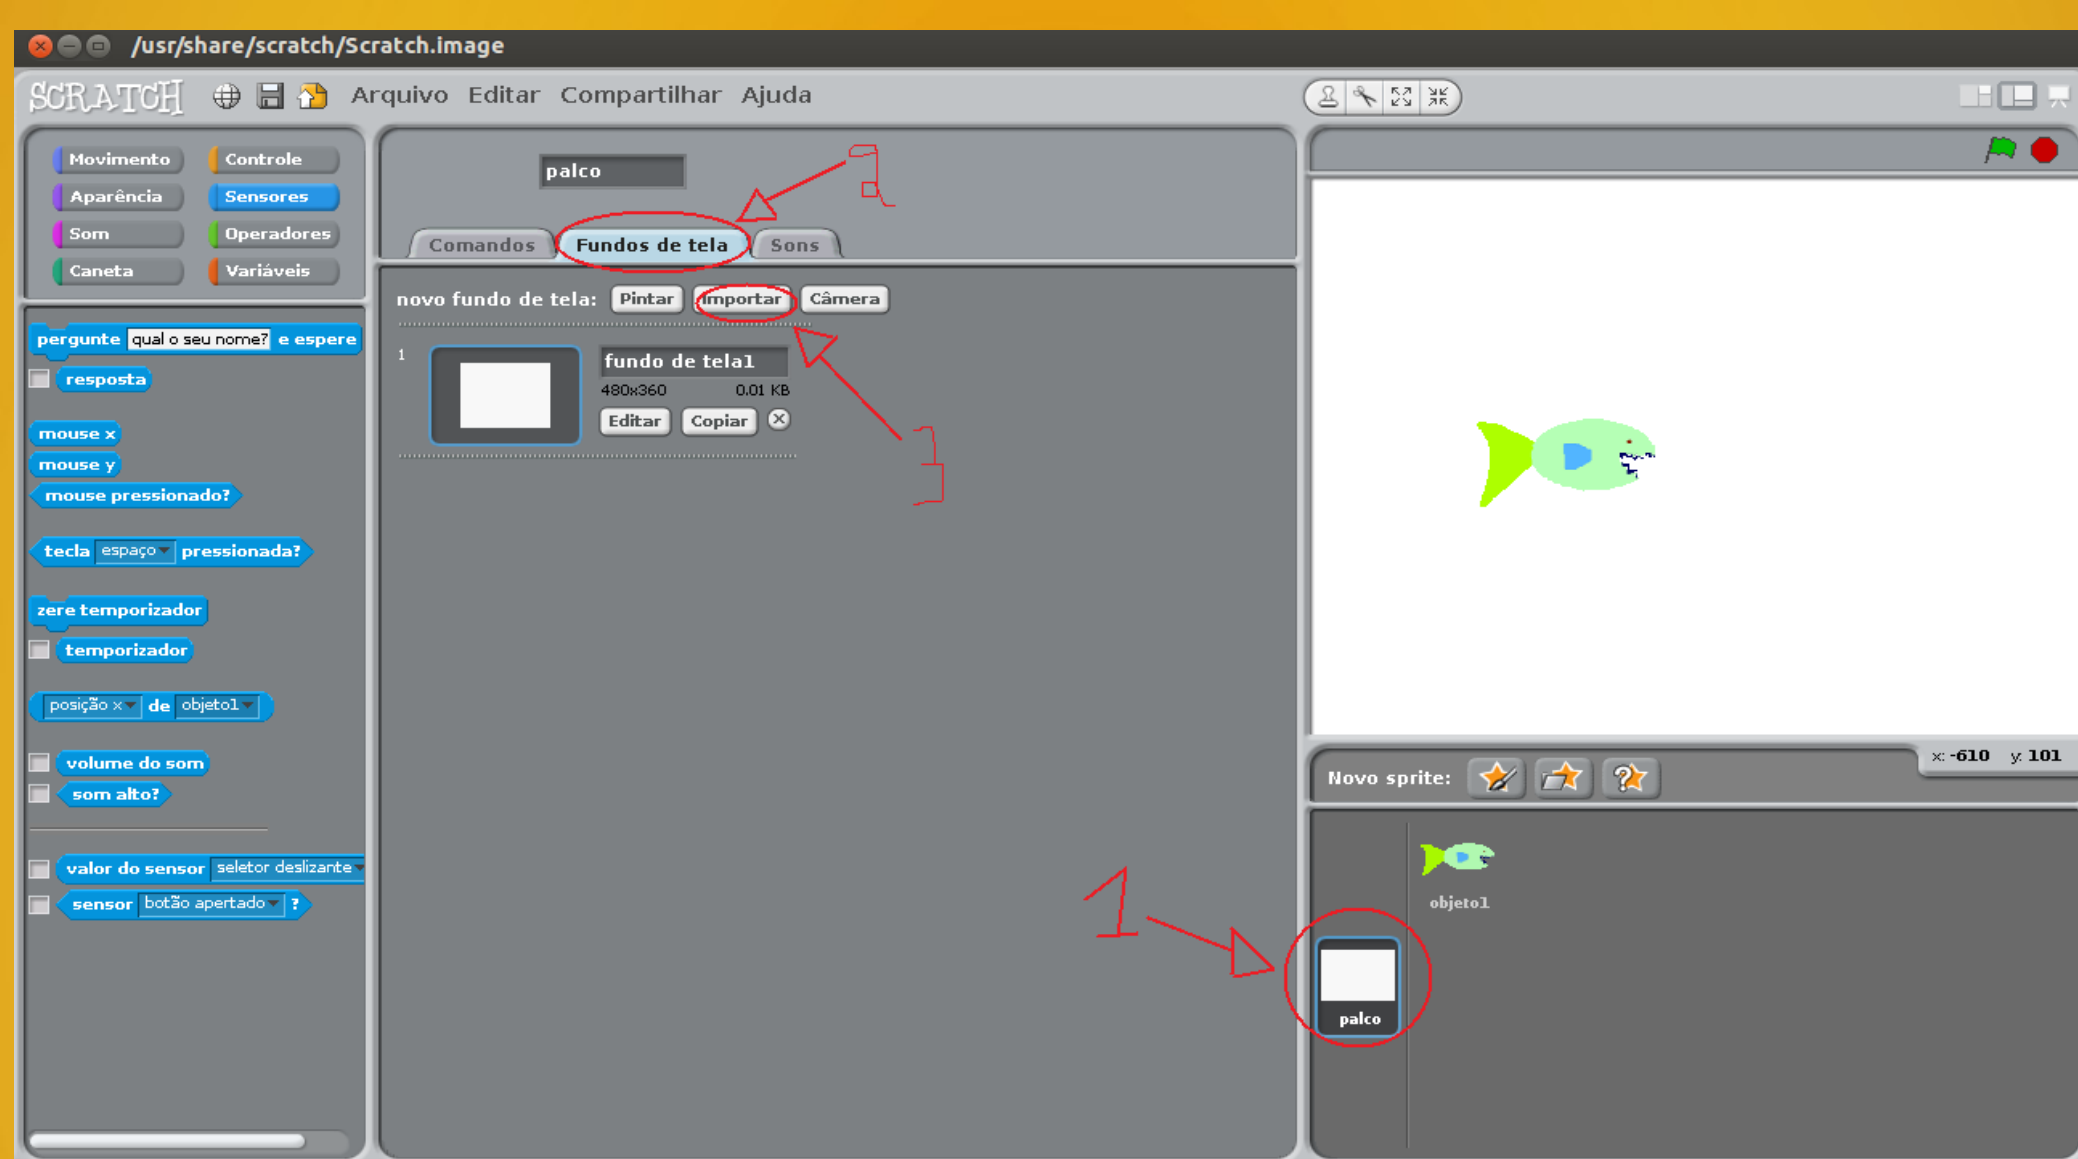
/usr/share/scratch/Scratch.image

SCRATCH Arquivo Editar Compartilhar Ajuda

Movimento
Controle
Aparência
Sensores
Som
Operadores
Caneta
Variáveis

pergunte qual o seu nome? e espere
resposta
mouse x
mouse y
mouse pressionado?
tecla espaço pressionada?
zere temporizador
temporizador
posição x de objeto1
volume do som
som alto?
valor do sensor seletor deslizante
sensor botão apertado ?

palco

2

Comandos
Fundos de tela
Sons

novo fundo de tela: Pintar Importar Câmera

1
fundo de tela1
480x360 0.01 KB
Editar Copiar

3

x: -610 y: 101

Novo sprite:

objeto1

1

palco